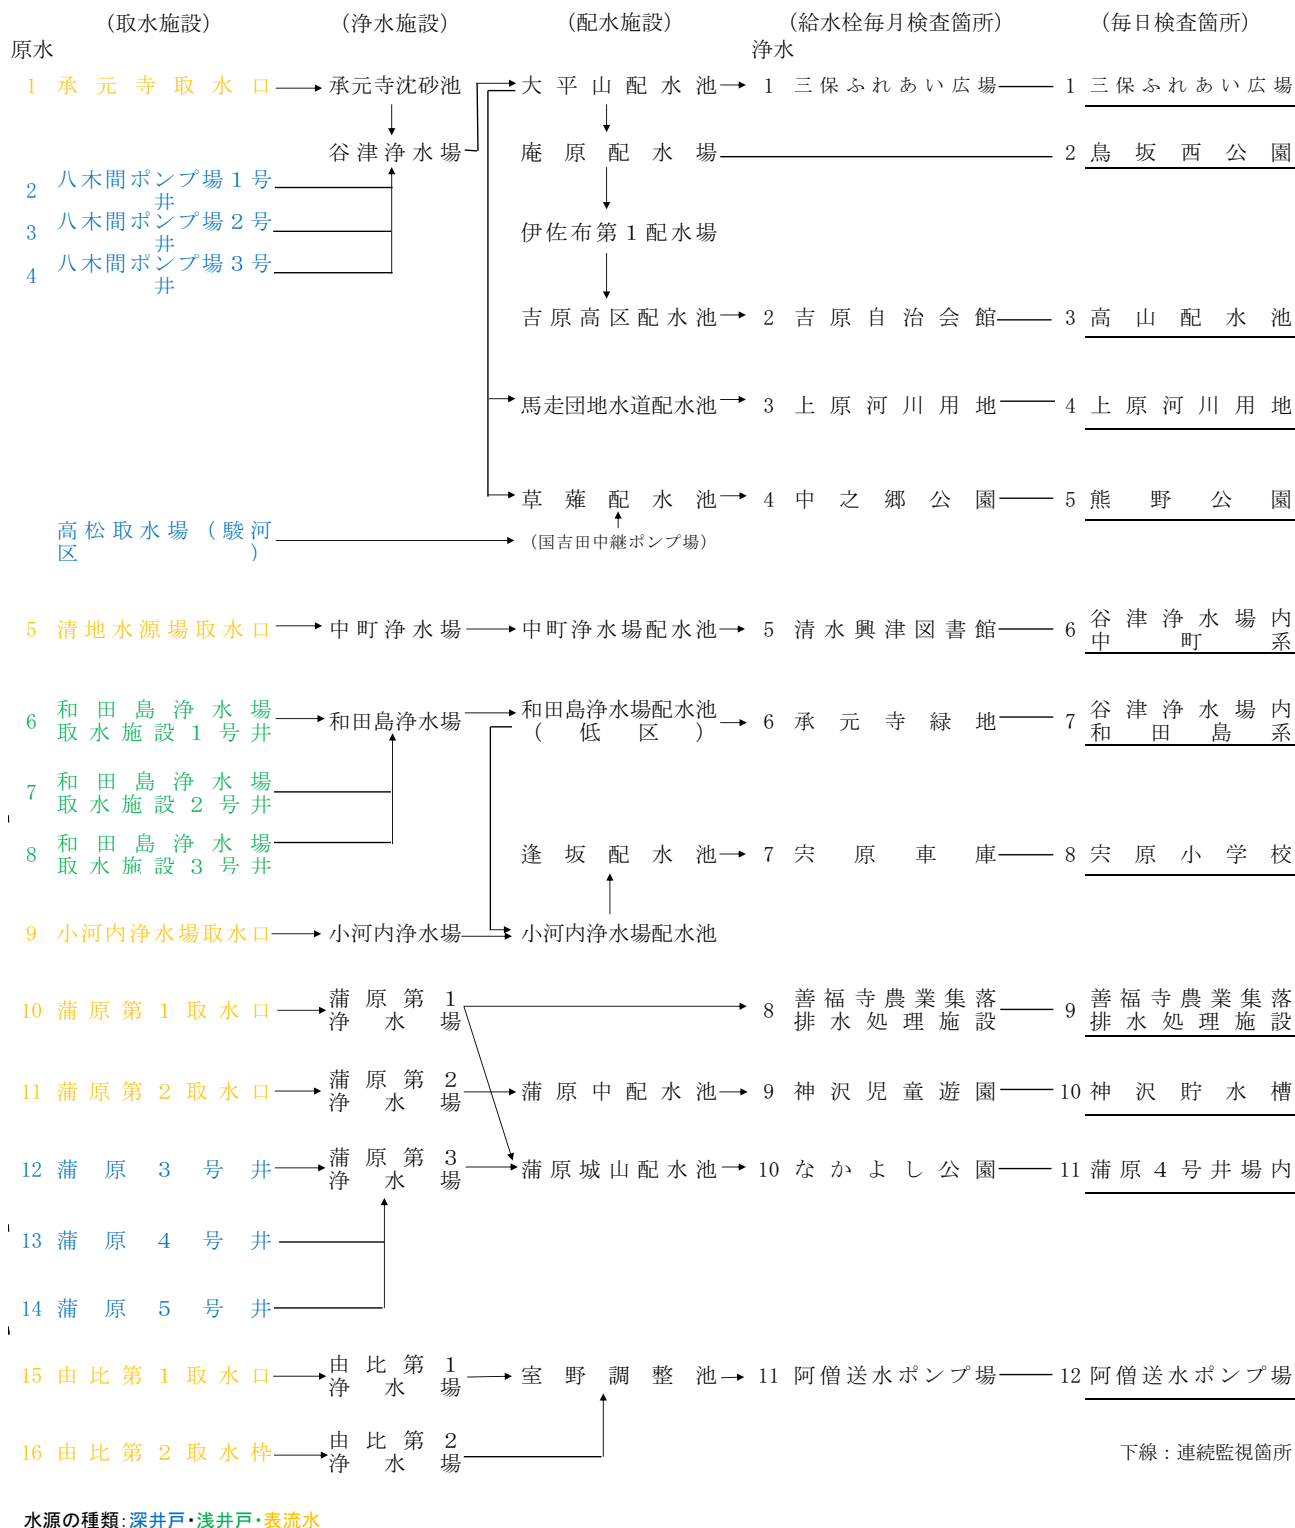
（取水施設）　（浄水施設）　（配水施設）　（給水栓毎月検査箇所）　（毎日検査箇所）

原水　浄水

1 承元寺取水口 → 承元寺沈砂池 → 大平山配水池 → 1 三保ふれあい広場 — 1 三保ふれあい広場

谷津浄水場

庵原配水場 — 2 島坂西公園

2 八木間ポンプ場１号井

3 八木間ポンプ場２号井

伊佐布第１配水場

4 八木間ポンプ場３号井

吉原高区配水池 → 2 吉原自治会館 — 3 高山配水池

馬走団地水道配水池 → 3 上原河川用地 — 4 上原河川用地

草薙配水池 → 4 中之郷公園 — 5 熊野公園

高松取水場（駿河区）

（国吉田中継ポンプ場）

5 清地水源場取水口 → 中町浄水場 → 中町浄水場配水池 → 5 清水興津図書館 — 6 谷津浄水場内中町系

6 和田島浄水場取水施設１号井 → 和田島浄水場 → 和田島浄水場配水池（低区） → 6 承元寺緑地 — 7 谷津浄水場内和田島系

7 和田島浄水場取水施設２号井

8 和田島浄水場取水施設３号井

逢坂配水池 → 7 宍原車庫 — 8 宍原小学校

9 小河内浄水場取水口 → 小河内浄水場 → 小河内浄水場配水池

10 蒲原第１取水口 → 蒲原第１浄水場 → 8 善福寺農業集落排水処理施設 — 9 善福寺農業集落排水処理施設

11 蒲原第２取水口 → 蒲原第２浄水場 → 蒲原中配水池 → 9 神沢児童遊園 — 10 神沢貯水槽

12 蒲原３号井 → 蒲原第３浄水場 → 蒲原城山配水池 → 10 なかよし公園 — 11 蒲原４号井場内

13 蒲原４号井

14 蒲原５号井

15 由比第１取水口 → 由比第１浄水場 → 室野調整池 → 11 阿僧送水ポンプ場 — 12 阿僧送水ポンプ場

16 由比第２取水枠 → 由比第２浄水場

下線：連続監視箇所

水源の種類：深井戸・浅井戸・表流水